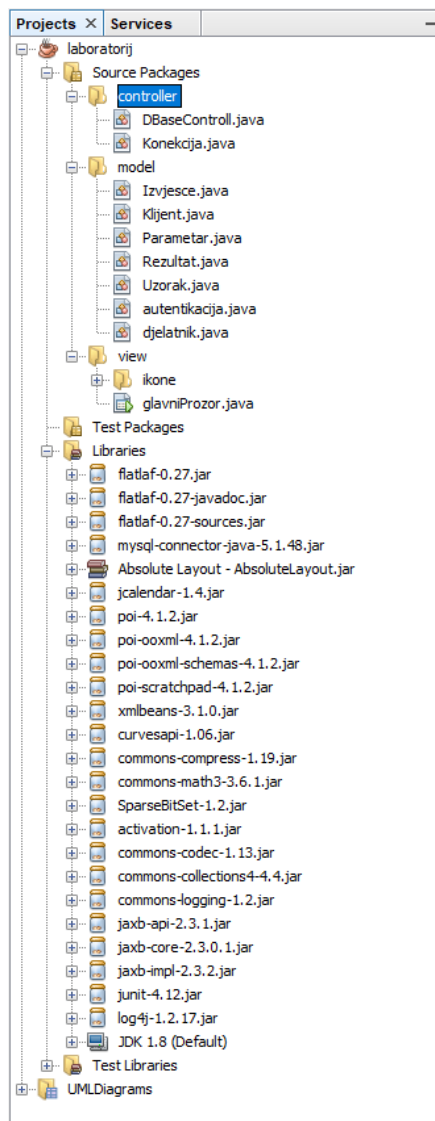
Projects × Services

laboratorij
Source Packages
controller
DBaseControll.java
Konekcija.java
model
Izvjesce.java
Klijent.java
Parametar.java
Rezultat.java
Uzorak.java
autentikacija.java
djelatnik.java
view
ikone
glavniProzor.java
Test Packages
Libraries
flatlaf-0.27.jar
flatlaf-0.27-javadoc.jar
flatlaf-0.27-sources.jar
mysql-connector-java-5.1.48.jar
Absolute Layout - AbsoluteLayout.jar
jcalendar-1.4.jar
poi-4.1.2.jar
poi-ooxml-4.1.2.jar
poi-ooxml-schemas-4.1.2.jar
poi-scratchpad-4.1.2.jar
xmlbeans-3.1.0.jar
curvesapi-1.06.jar
commons-compress-1.19.jar
commons-math3-3.6.1.jar
SparseBitSet-1.2.jar
activation-1.1.1.jar
commons-codec-1.13.jar
commons-collections4-4.4.jar
commons-logging-1.2.jar
jaxb-api-2.3.1.jar
jaxb-core-2.3.0.1.jar
jaxb-impl-2.3.2.jar
junit-4.12.jar
log4j-1.2.17.jar
JDK 1.8 (Default)
Test Libraries
UMLDiagrams